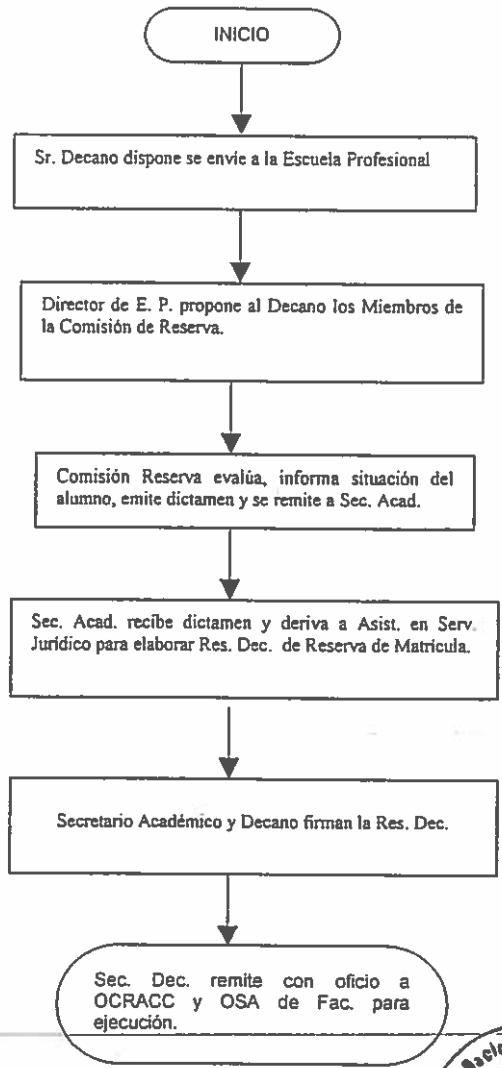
INICIO

Sr. Decano dispone se envie a la Escuela Profesional

Director de E. P. propone al Decano los Miembros de la Comisión de Reserva.

Comisión Reserva evalúa, informa situación del alumno, emite dictamen y se remite a Sec. Acad.

Sec. Acad. recibe dictamen y deriva a Asist. en Serv. Jurídico para elaborar Res. Dec. de Reserva de Matricula.

Secretario Académico y Decano firman la Res. Dec.

Sec. Dec. remite con oficio a OCRACC y OSA de Fac. para ejecución.

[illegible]